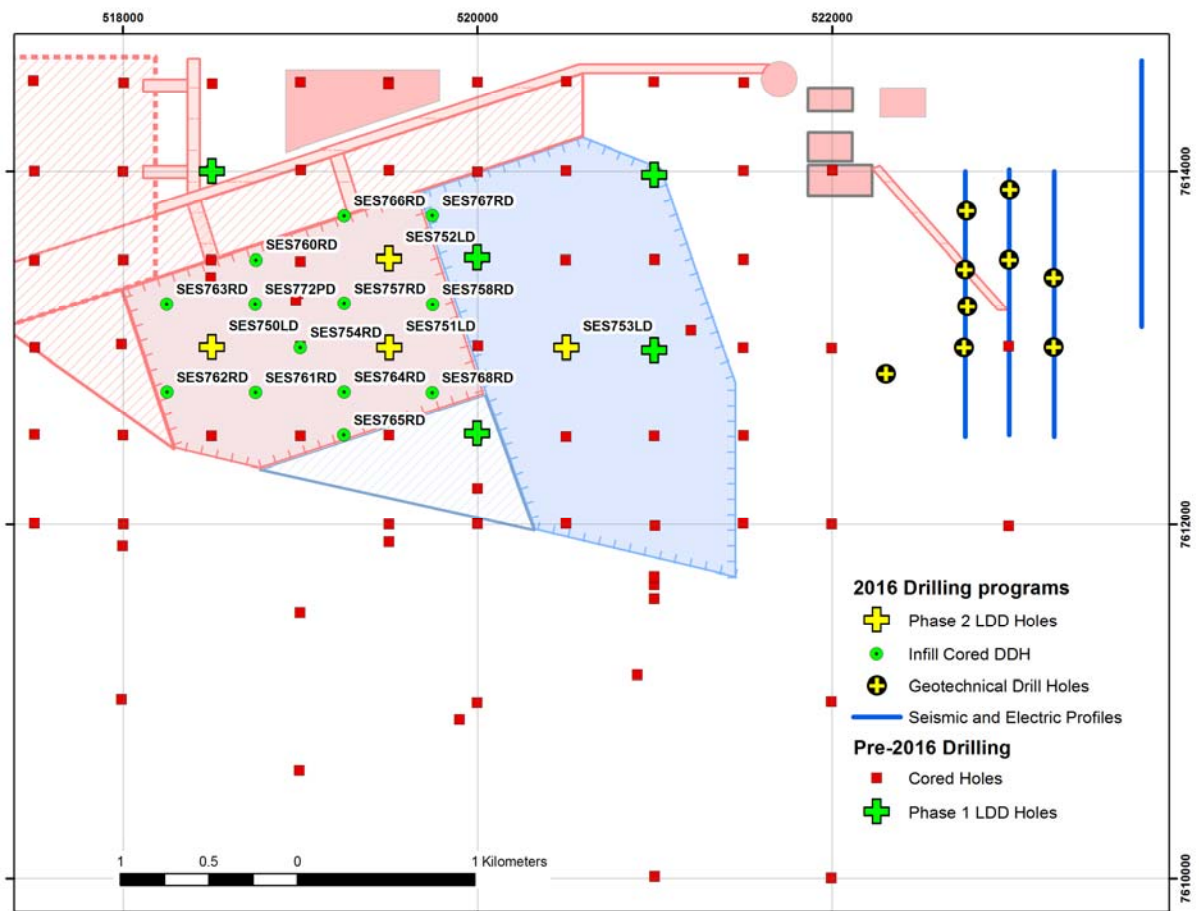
518000
520000
522000
7614000
7612000
7610000

SES766RD
SES767RD
SES760RD
SES752LD
SES763RD
SES772PD
SES757RD
SES758RD
SES750LD
SES754RD
SES751LD
SES753LD
SES762RD
SES761RD
SES764RD
SES768RD
SES765RD

2016 Drilling programs
Phase 2 LDD Holes
Infill Cored DDH
Geotechnical Drill Holes
Seismic and Electric Profiles
Pre-2016 Drilling
Cored Holes
Phase 1 LDD Holes

1
0.5
0
1 Kilometers